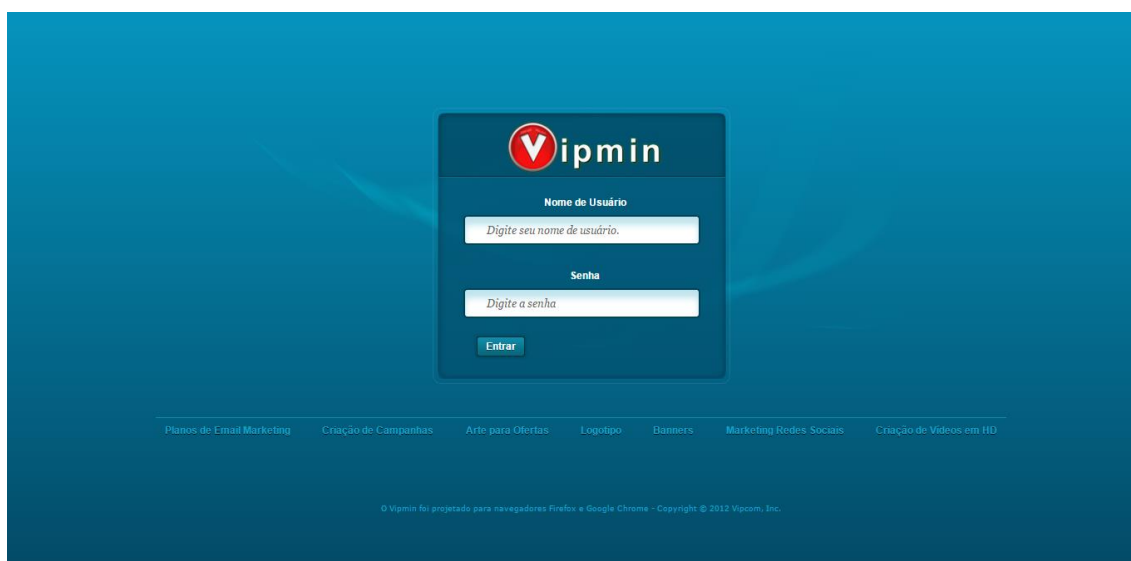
Vipmin

Nome de Usuário

Digite seu nome de usuário.

Senha

Digite a senha

Entrar

Planos de Email Marketing Criação de Campanhas Arte para Ofertas Logotipo Banners Marketing Redes Sociais Criação de Vídeos em HD

O Vipmin foi projetado para navegadores Firefox e Google Chrome - Copyright © 2012 Vipcom, Inc.